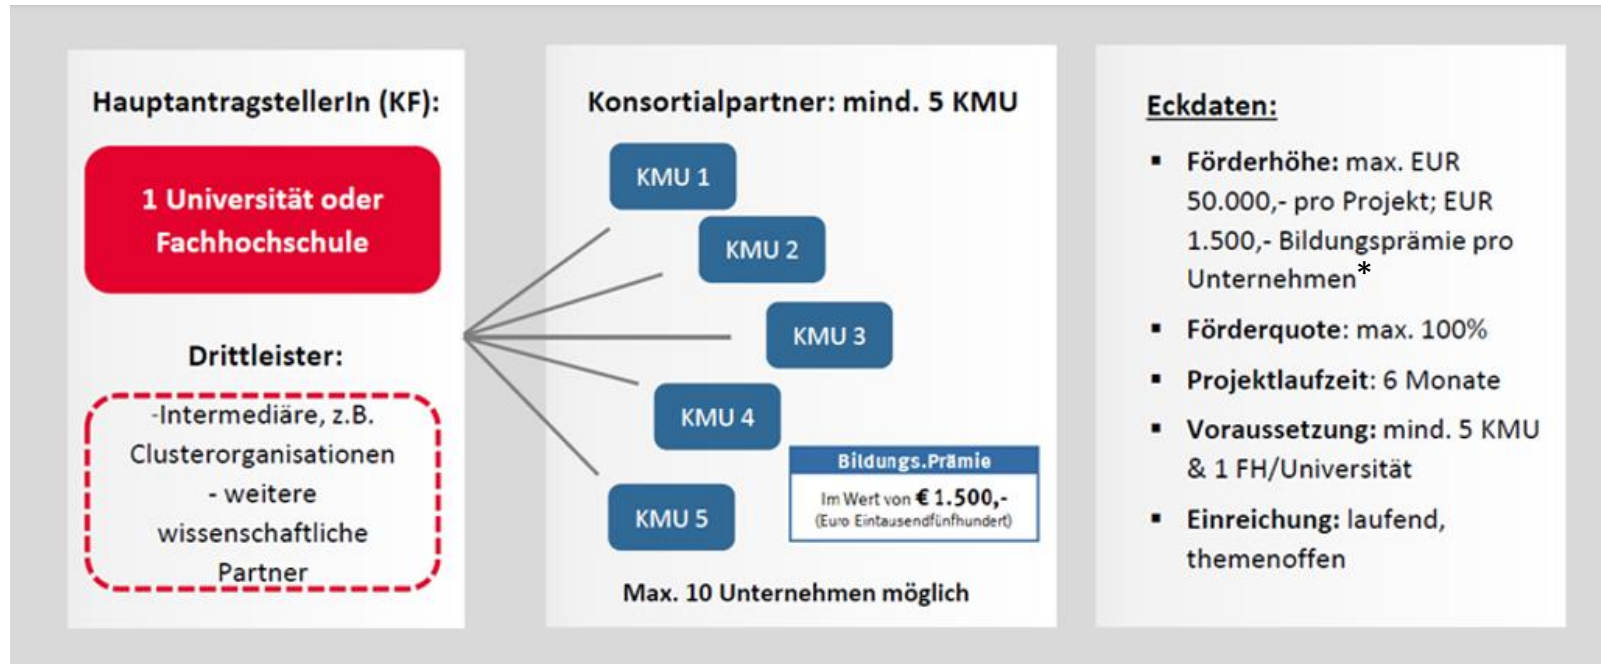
HauptantragstellerIn (KF):

1 Universität oder Fachhochschule

Drittleister:

-Intermediäre, z.B. Clusterorganisationen - weitere wissenschaftliche Partner

Konsortialpartner: mind. 5 KMU

KMU 1

KMU 2

KMU 3

KMU 4

KMU 5

Bildungs.Prämie

Im Wert von € 1.500,-
(Euro Eintausendfünfhundert)

Max. 10 Unternehmen möglich

Eckdaten:

▪ Förderhöhe: max. EUR 50.000,- pro Projekt; EUR 1.500,- Bildungsprämie pro Unternehmen*

▪ Förderquote: max. 100%

▪ Projektlaufzeit: 6 Monate

▪ Voraussetzung: mind. 5 KMU & 1 FH/Universität

▪ Einreichung: laufend, themenoffen